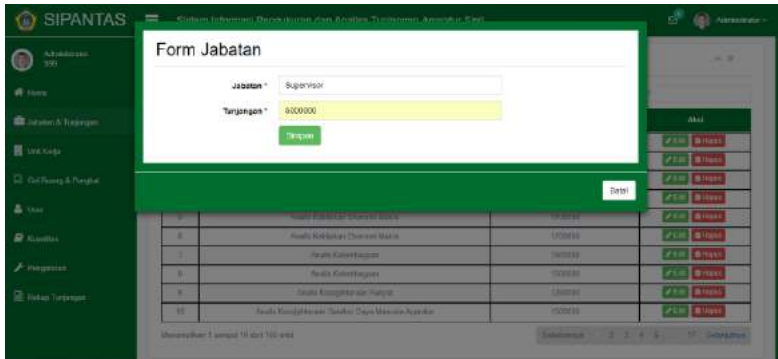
SIPANTAS
Sistem Informasi Penghitungan dan Analisa Tunjangan Aparatur Sipil
Administrator
Administrator
Home
Jabatan & Tunjangan
Unit Kerja
Gol Ruang & Pangkat
User
Kuesioner
Pengaturan
Rekap Tunjangan

Form Jabatan
Jabatan * Supervisor
Tunjangan * 6000000
Simpan
Batal

Aksi
Analis Kebijakan Ekonomi Makro 1700000
Analis Kebijakan Ekonomi Makro 1700000
Analis Keuangan 1400000
Analis Kelembagaan 1500000
Analis Kesejahteraan Rakyat 1300000
10 Analis Pengembangan Sumber Daya Manusia Aparatur 1500000
Edit Hapus
Menampilkan 1 sampai 10 dari 100 entri
Sebelumnya 1 2 3 4 5 ... 10 Selanjutnya